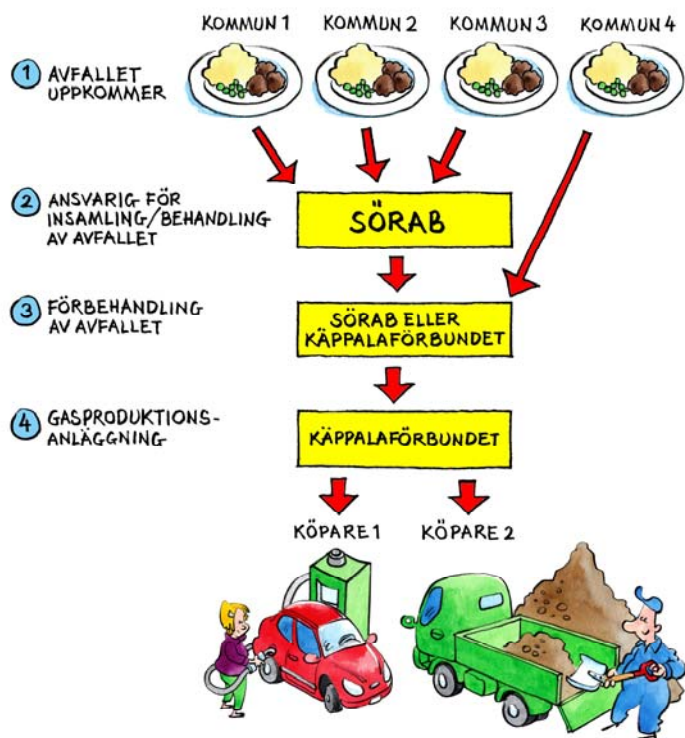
KOMMUN 1 KOMMUN 2 KOMMUN 3 KOMMUN 4

1 AVFALLET UPPKOMMER

2 ANSVARIG FÖR INSAMLING/BEHANDLING AV AVFALLET

SÖRAB

3 FÖRBEHANDLING AV AVFALLET

SÖRAB ELLER KÄPPALAFÖRBUNDET

4 GASPRODUKTIONSANLÄGGNING

KÄPPALAFÖRBUNDET

KÖPARE 1 KÖPARE 2